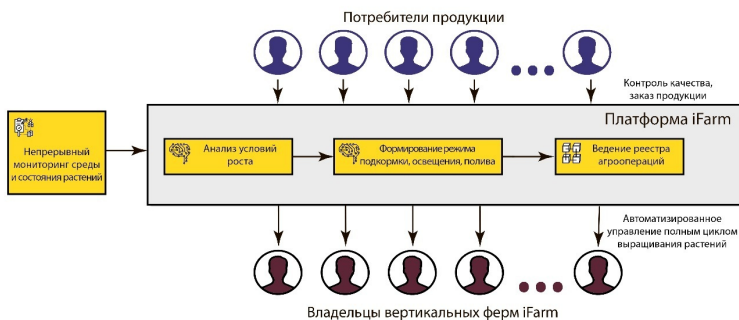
Потребители продукции

Контроль качества, заказ продукции

Непрерывный мониторинг среды и состояния растений

Платформа iFarm

Анализ условий роста

Формирование режима подкормки, освещения, полива

Ведение реестра агроопераций

Автоматизированное управление полным циклом выращивания растений

Владельцы вертикальных ферм iFarm